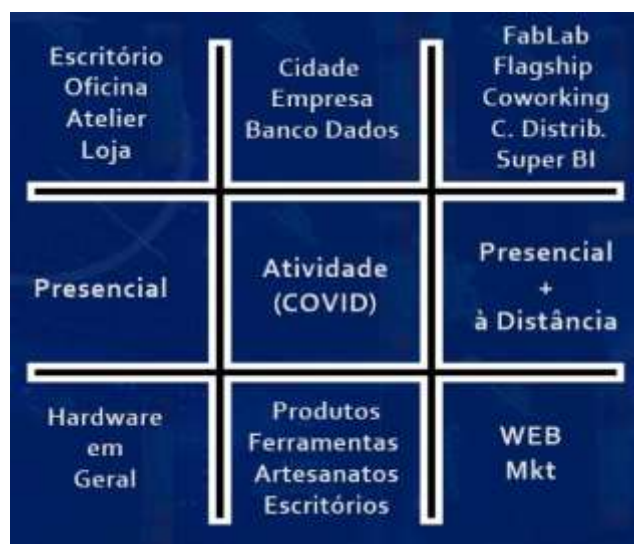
| | | |
|---|---|---|
| Escritório Oficina Atelier Loja | Cidade Empresa Banco Dados | FabLab Flagship Coworking C. Distrib. Super BI |
| Presencial | Atividade (COVID) | Presencial + à Distância |
| Hardware em Geral | Produtos Ferramentas Artesanatos Escritórios | WEB Mkt |